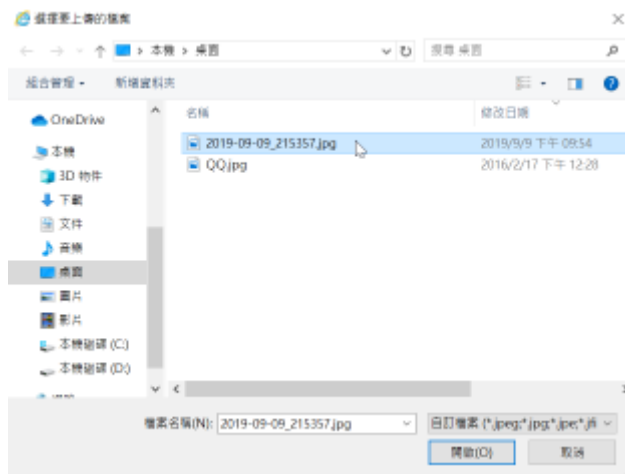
選擇要上傳的檔案

← → ↑ 本機 › 桌面

搜尋 桌面

組合管理 ▾ 新增資料夾

OneDrive

本機

3D 物件

下載

文件

音樂

桌面

圖片

影片

本機磁碟 (C:)

本機磁碟 (D:)

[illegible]

名稱

修改日期

2019-09-09_215357.jpg

2019/9/9 下午 09:54

QQ.jpg

2016/2/17 下午 12:28

檔案名稱(N): 2019-09-09_215357.jpg

自訂檔案 (*.jpeg;*.jpg;*.jpe;*.jfi

開啟(O)

取消